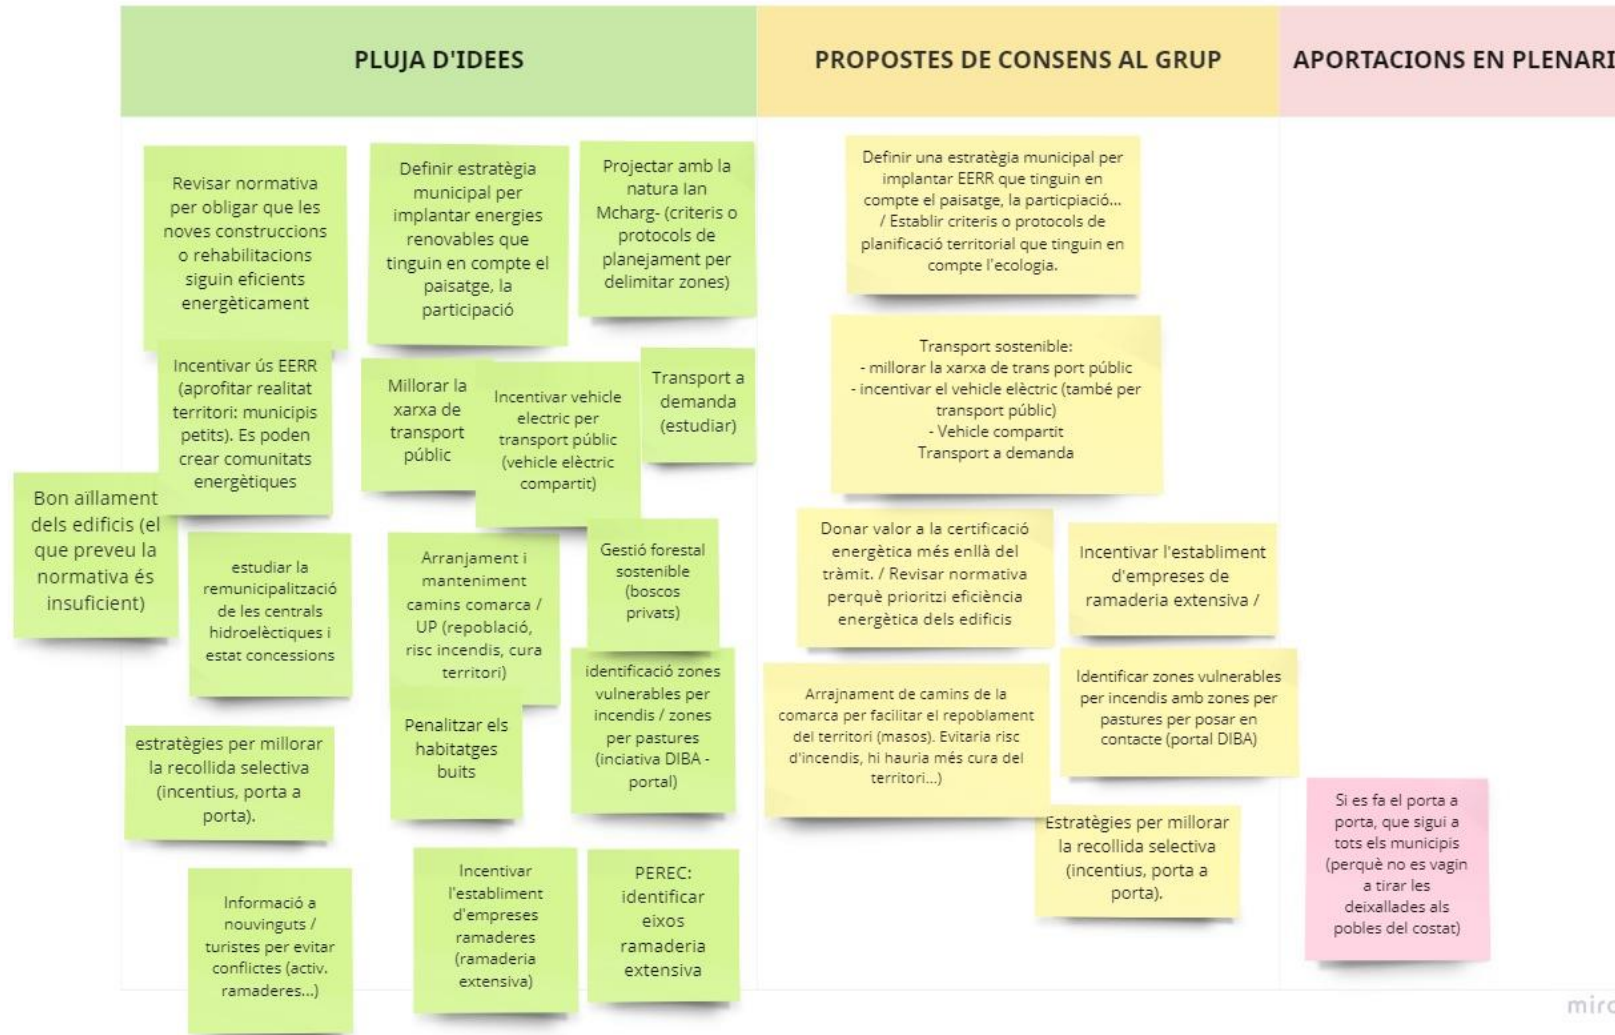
PLUJA D'IDEES

PROPOSTES DE CONSENS AL GRUP

APORTACIONS EN PLENARI

Revisar normativa per obligar que les noves construccions o rehabilitacions siguin eficients energèticament

Definir estratègia municipal per implantar energies renovables que tinguin en compte el paisatge, la participació

Projectar amb la natura lan Mcharg- (criteris o protocols de planejament per delimitar zones)

Incentivar ús EERR (aprofitar realitat territori: municipis petits). Es poden crear comunitats energètiques

Millorar la xarxa de transport públic

Incentivar vehicle electric per transport públic (vehicle elèctric compartit)

Transport a demanda (estudiar)

Bon aïllament dels edificis (el que preveu la normativa és insuficient)

estudiar la remunicipalització de les centrals hidroelèctiques i estat concessions

Arranjament i manteniment camins comarca / UP (repoblació, risc incendis, cura territori)

Gestió forestal sostenible (boscos privats)

identificació zones vulnerables per incendis / zones per pastures (inciativa DIBA - portal)

Penalitzar els habitatges buits

estratègies per millorar la recollida selectiva (incentius, porta a porta).

Informació a nouvinguts / turistes per evitar conflictes (activ. ramaderes...)

Incentivar l'establiment d'empreses ramaderes (ramaderia extensiva)

PEREC: identificar eixos ramaderia extensiva

Definir una estratègia municipal per implantar EERR que tinguin en compte el paisatge, la particpiació... / Establir criteris o protocols de planificació territorial que tinguin en compte l'ecologia.

Transport sostenible:
- millorar la xarxa de trans port públic
- incentivar el vehicle elèctric (també per transport públic)
- Vehicle compartit
Transport a demanda

Donar valor a la certificació energètica més enllà del tràmit. / Revisar normativa perquè prioritzi eficiència energètica dels edificis

Incentivar l'establiment d'empreses de ramaderia extensiva /

Arrajnament de camins de la comarca per facilitar el repoblament del territori (masos). Evitaria risc d'incendis, hi hauria més cura del territori...)

Identificar zones vulnerables per incendis amb zones per pastures per posar en contacte (portal DIBA)

Estratègies per millorar la recollida selectiva (incentius, porta a porta).

Si es fa el porta a porta, que sigui a tots els municipis (perquè no es vagin a tirar les deixallades als pobles del costat)

mir